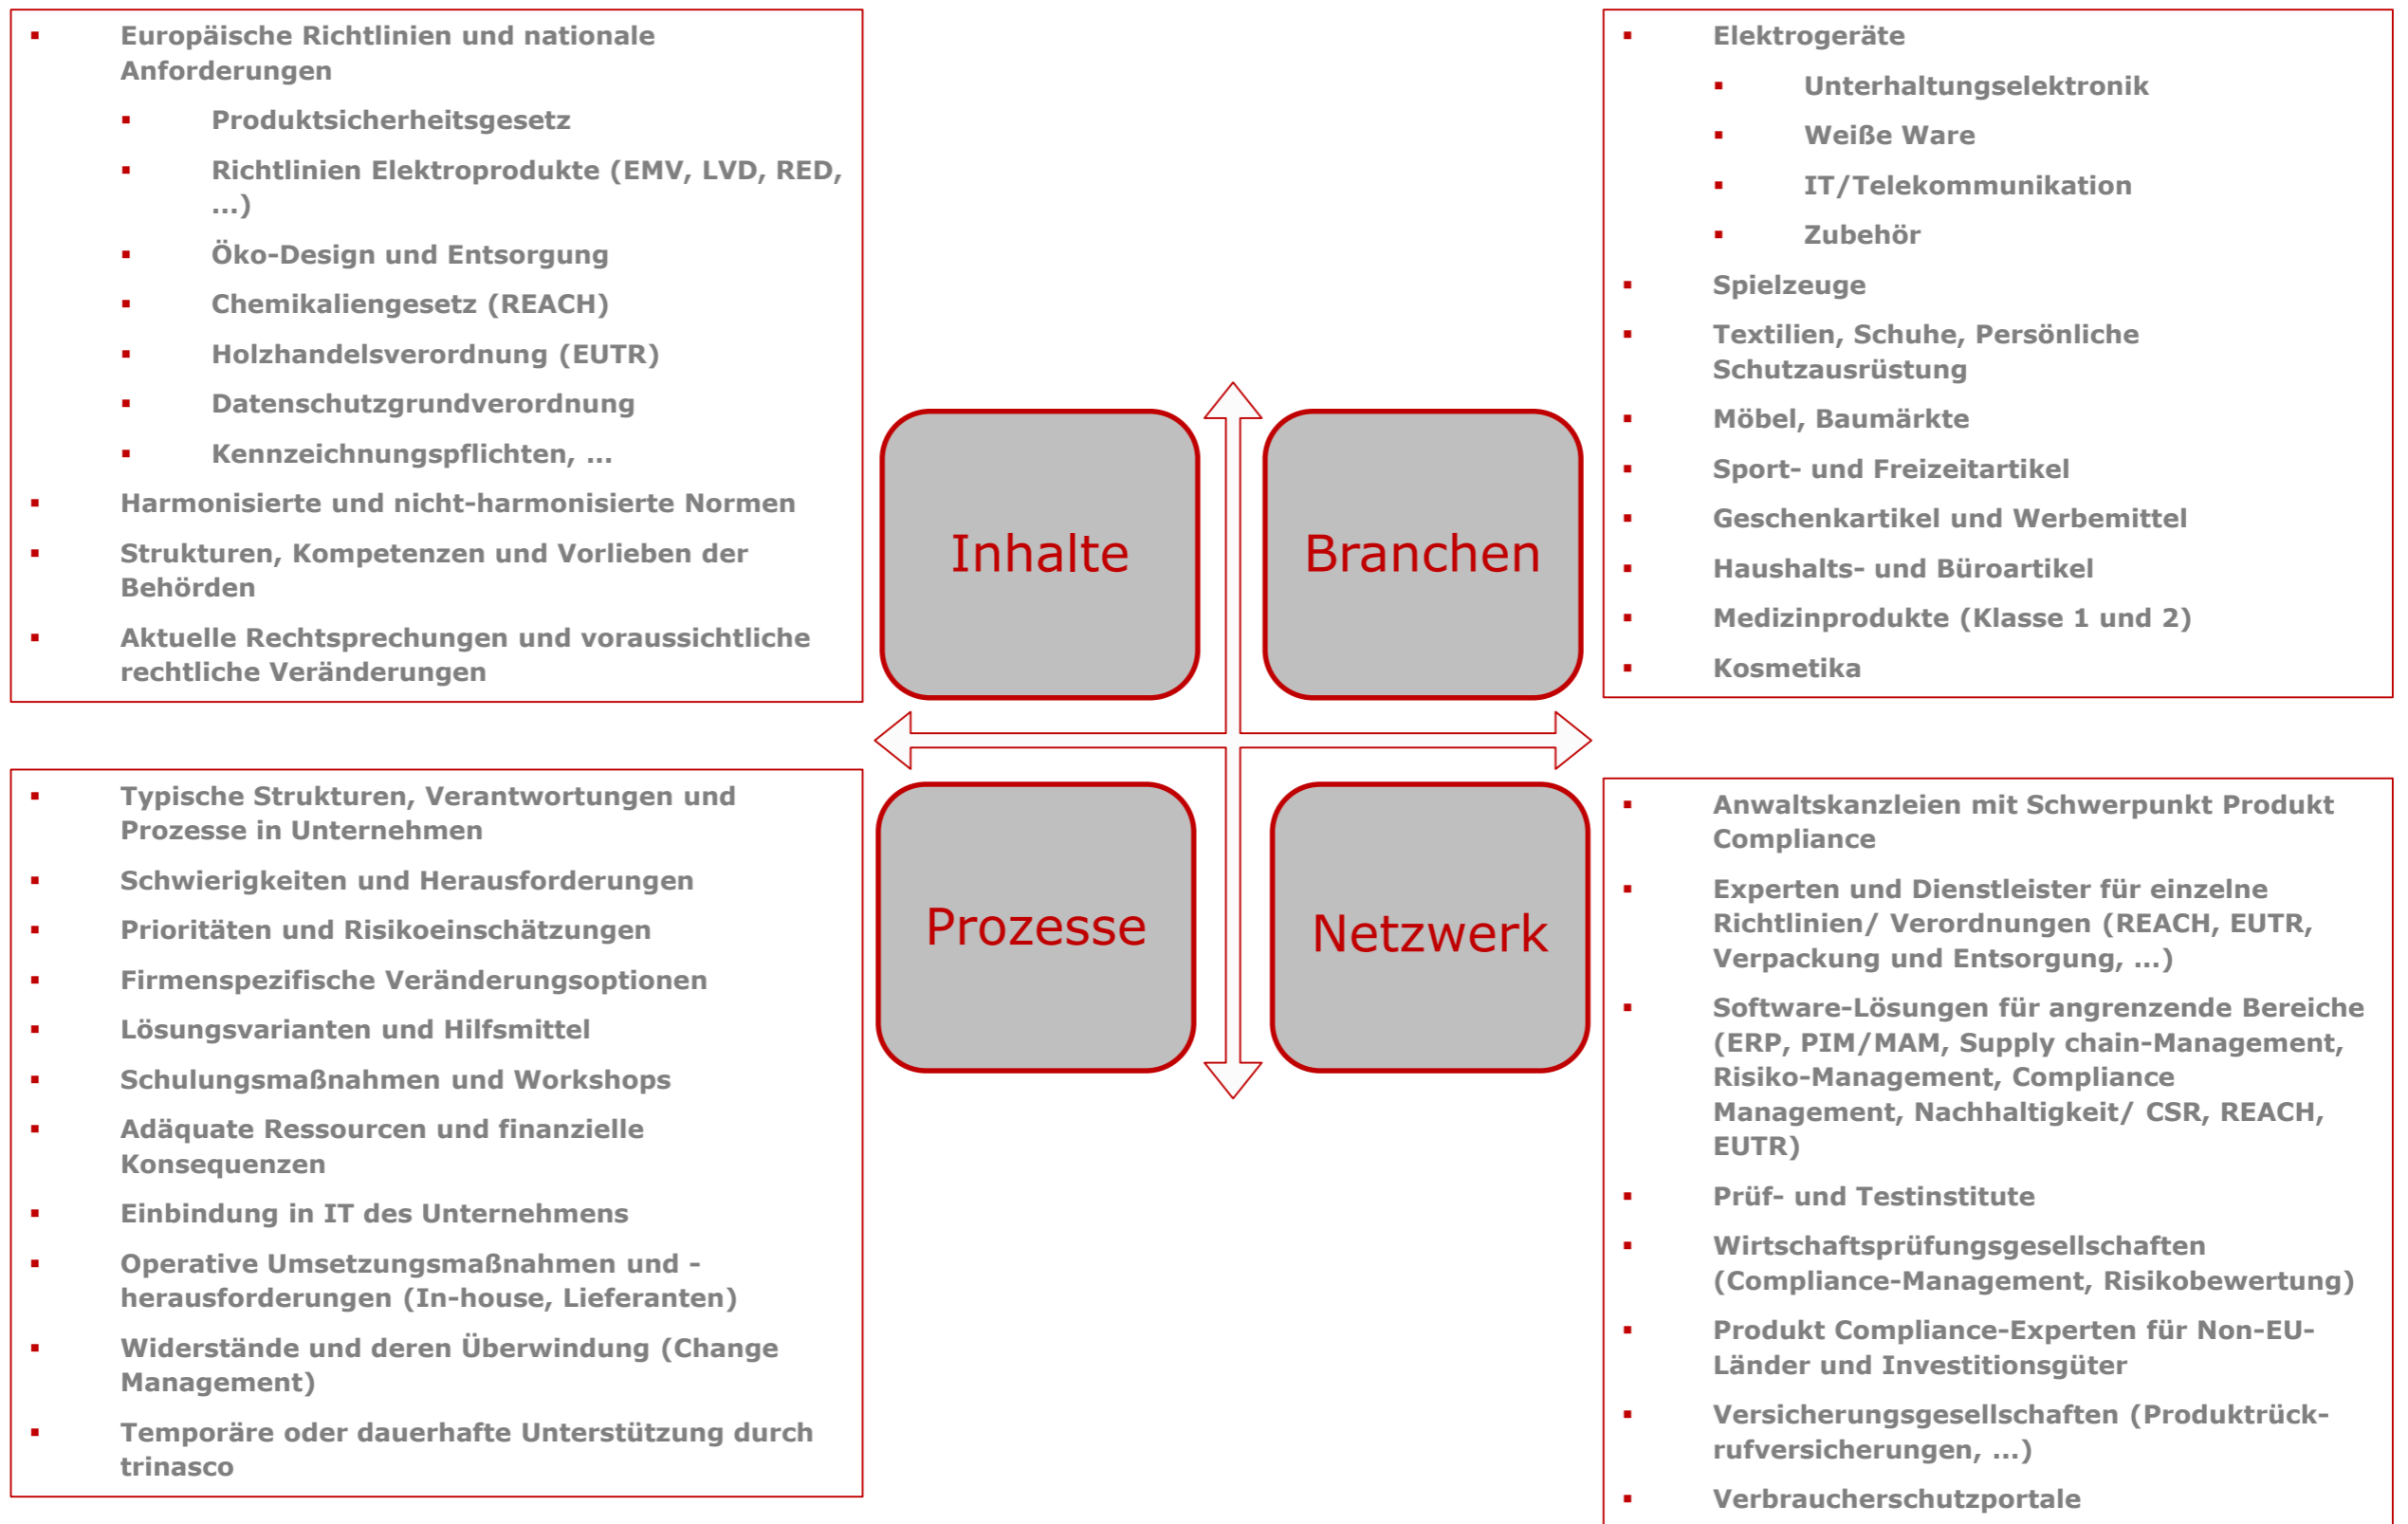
▪ Europäische Richtlinien und nationale Anforderungen
▪ Produktsicherheitsgesetz
▪ Richtlinien Elektroprodukte (EMV, LVD, RED, ...)
▪ Öko-Design und Entsorgung
▪ Chemikaliengesetz (REACH)
▪ Holzhandelsverordnung (EUTR)
▪ Datenschutzgrundverordnung
▪ Kennzeichnungspflichten, ...
▪ Harmonisierte und nicht-harmonisierte Normen
▪ Strukturen, Kompetenzen und Vorlieben der Behörden
▪ Aktuelle Rechtsprechungen und voraussichtliche rechtliche Veränderungen

Inhalte

Branchen

▪ Elektrogeräte
▪ Unterhaltungselektronik
▪ Weiße Ware
▪ IT/Telekommunikation
▪ Zubehör
▪ Spielzeuge
▪ Textilien, Schuhe, Persönliche Schutzausrüstung
▪ Möbel, Baumärkte
▪ Sport- und Freizeitartikel
▪ Geschenkartikel und Werbemittel
▪ Haushalts- und Büroartikel
▪ Medizinprodukte (Klasse 1 und 2)
▪ Kosmetika

▪ Typische Strukturen, Verantwortungen und Prozesse in Unternehmen
▪ Schwierigkeiten und Herausforderungen
▪ Prioritäten und Risikoeinschätzungen
▪ Firmenspezifische Veränderungsoptionen
▪ Lösungsvarianten und Hilfsmittel
▪ Schulungsmaßnahmen und Workshops
▪ Adäquate Ressourcen und finanzielle Konsequenzen
▪ Einbindung in IT des Unternehmens
▪ Operative Umsetzungsmaßnahmen und -herausforderungen (In-house, Lieferanten)
▪ Widerstände und deren Überwindung (Change Management)
▪ Temporäre oder dauerhafte Unterstützung durch trinasco

Prozesse

Netzwerk

▪ Anwaltskanzleien mit Schwerpunkt Produkt Compliance
▪ Experten und Dienstleister für einzelne Richtlinien/ Verordnungen (REACH, EUTR, Verpackung und Entsorgung, ...)
▪ Software-Lösungen für angrenzende Bereiche (ERP, PIM/MAM, Supply chain-Management, Risiko-Management, Compliance Management, Nachhaltigkeit/ CSR, REACH, EUTR)
▪ Prüf- und Testinstitute
▪ Wirtschaftsprüfungsgesellschaften (Compliance-Management, Risikobewertung)
▪ Produkt Compliance-Experten für Non-EU-Länder und Investitionsgüter
▪ Versicherungsgesellschaften (Produktrückrufversicherungen, ...)
▪ Verbraucherschutzportale